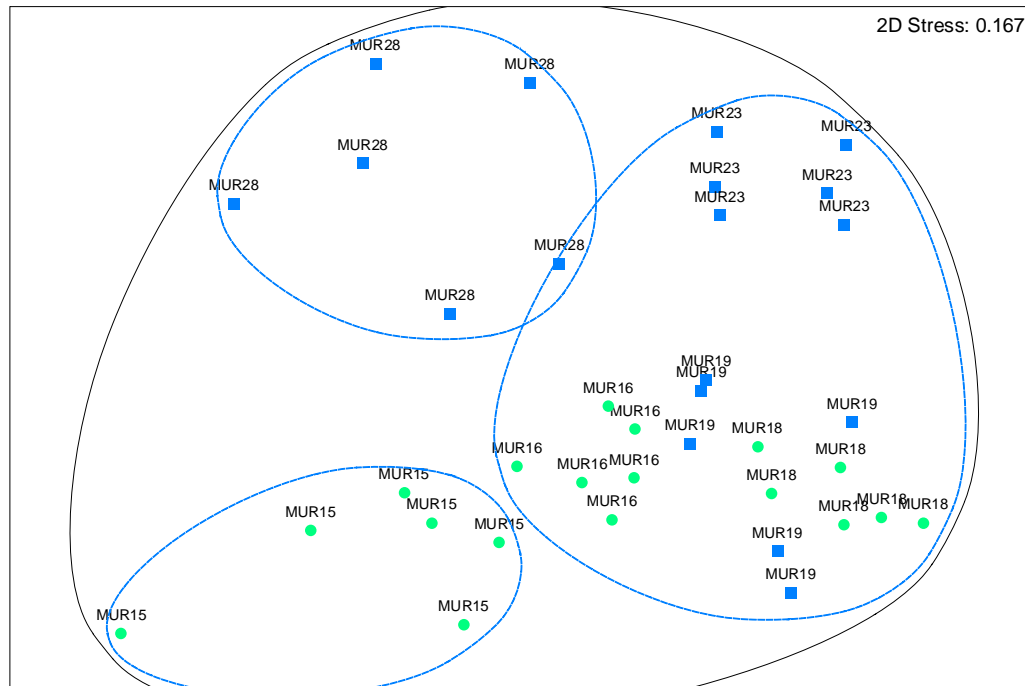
2D Stress: 0.167

MUR28
MUR28
MUR28
MUR28
MUR28
MUR28

MUR23
MUR23
MUR23
MUR23
MUR23
MUR23

MUR19
MUR19
MUR16
MUR16
MUR19
MUR18
MUR19
MUR16
MUR18
MUR16
MUR16
MUR18
MUR16
MUR18
MUR18
MUR18
MUR19
MUR19

MUR15
MUR15
MUR15
MUR15
MUR15
MUR15